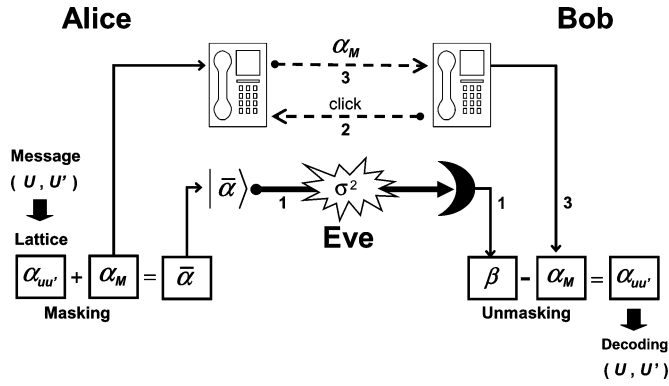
Alice

Bob

$\alpha_M$

3

click

2

Message

( U , U' )

Lattice

$|\bar{\alpha}\rangle$

1

$\sigma^2$

Eve

1

3

$\alpha_{uu'}$ + $\alpha_M$ = $\bar{\alpha}$

Masking

$\beta$ - $\alpha_M$ = $\alpha_{uu'}$

Unmasking

Decoding

( U , U' )